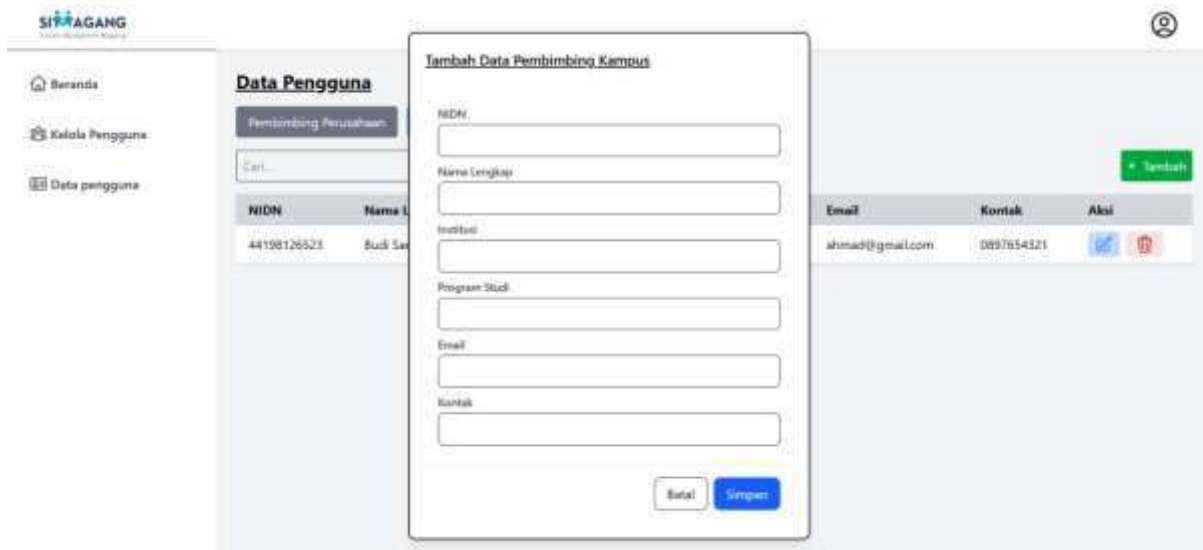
SIMAGANG

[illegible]

Beranda

Kelola Pengguna

Data pengguna

Data Pengguna

Pembimbing Perusahaan

Cari...

+ Tambah

| NIDN | Nama L | Email | Kontak | Aksi |
|---|---|---|---|---|
| 44198126523 | Budi Sa | ahmad@gmail.com | 0897654321 | |

Tambah Data Pembimbing Kampus

NIDN

Nama Lengkap

Institusi

Program Studi

Email

Kontak

Batal

Simpan